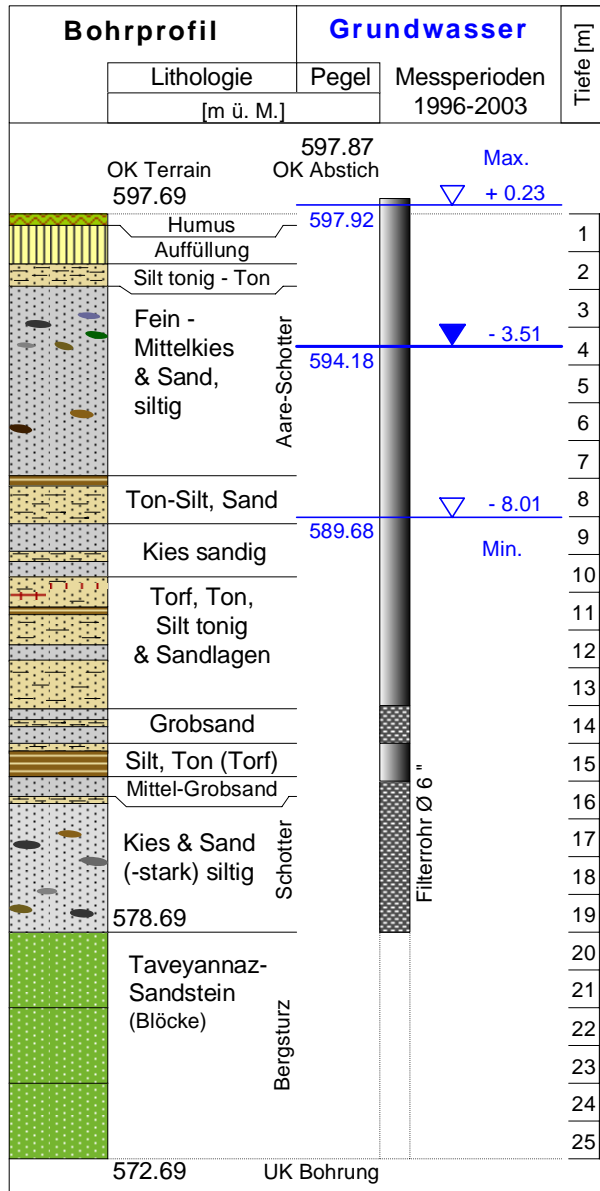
| Bohrprofil | | Grundwasser | Tiefe [m] |
|---|---|---|---|
| Lithologie | Pegel | Messperioden 1996-2003 | |
| [m ü. M.] | | | |

OK Terrain
597.69

597.87
OK Abstich

Max.
+ 0.23

597.92

Humus
Auffüllung
Silt tonig - Ton

Fein - Mittelkies & Sand, siltig

Aare-Schotter

- 3.51

594.18

Ton-Silt, Sand

- 8.01

589.68

Min.

Kies sandig

Torf, Ton, Silt tonig & Sandlagen

Grobsand

Silt, Ton (Torf)

Mittel-Grobsand

Kies & Sand (-stark) siltig

Schotter

Filterrohr Ø 6 "

578.69

Taveyannaz-Sandstein (Blöcke)

Bergsturz

1
2
3
4
5
6
7
8
9
10
11
12
13
14
15
16
17
18
19
20
21
22
23
24
25

572.69 UK Bohrung